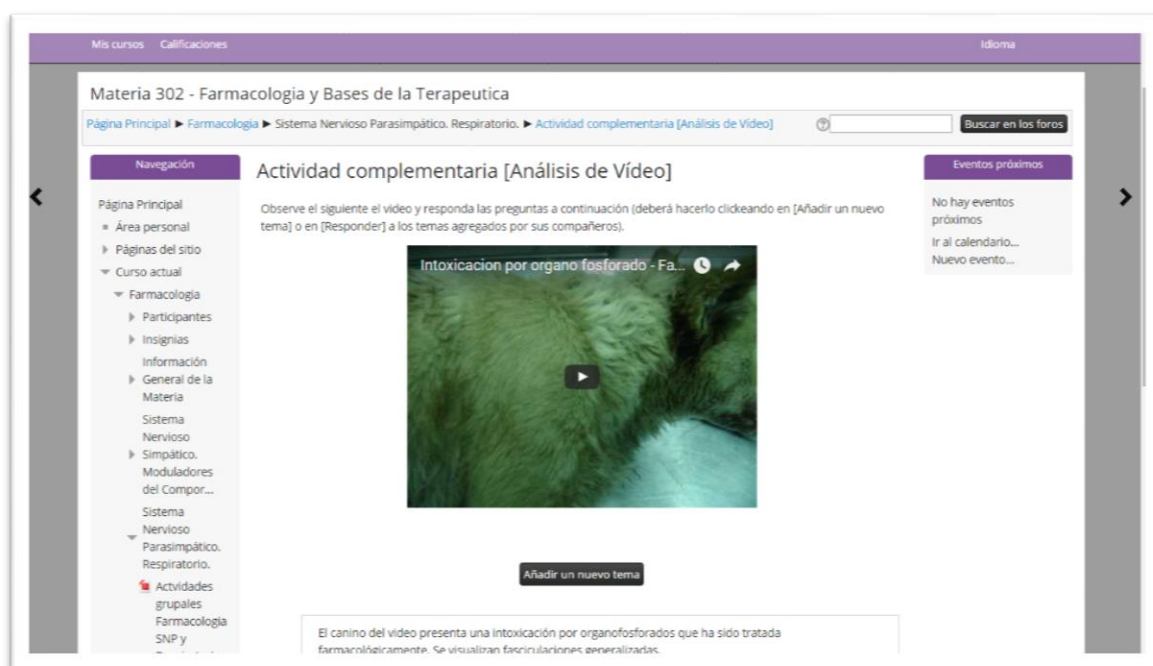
Mis cursos Calificaciones

Idioma

Materia 302 - Farmacologia y Bases de la Terapeutica

Página Principal ► Farmacologia ► Sistema Nervioso Parasimpático. Respiratorio. ► Actividad complementaria [Análisis de Vídeo]

Buscar en los foros

Navegación

Página Principal
Área personal
Páginas del sitio
Curso actual
Farmacologia
Participantes
Insignias
Información General de la Materia
Sistema Nervioso Simpático. Moduladores del Compor...
Sistema Nervioso Parasimpático. Respiratorio.
Actvidades grupales Farmacologia SNP y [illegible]

Actividad complementaria [Análisis de Vídeo]

Observe el siguiente el video y responda las preguntas a continuación (deberá hacerlo clickeando en [Añadir un nuevo tema] o en [Responder] a los temas agregados por sus compañeros).

Intoxicacion por organo fosforado - Fa...

Añadir un nuevo tema

El canino del video presenta una intoxicación por organofosforados que ha sido tratada farmacológicamente. Se visualizan fasciculaciones generalizadas.

Eventos próximos

No hay eventos próximos

Ir al calendario...
Nuevo evento...